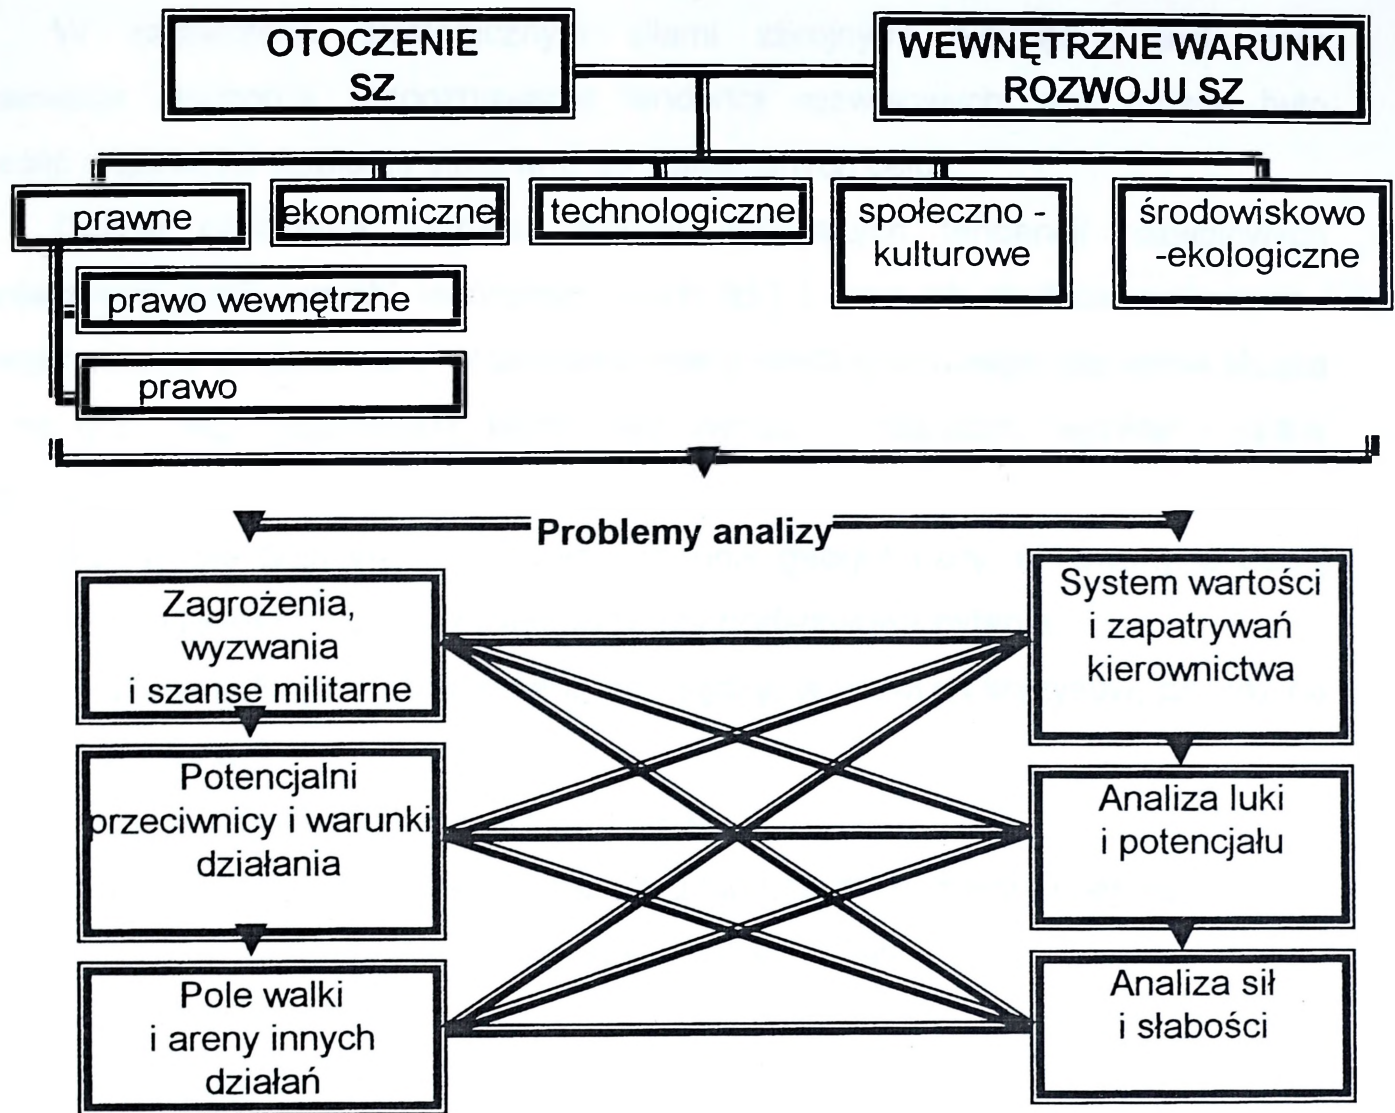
OTOCZENIE SZ

WEWNĘTRZNE WARUNKI ROZWOJU SZ

prawne

ekonomiczne

technologiczne

społeczno - kulturowe

środowiskowo -ekologiczne

prawo wewnętrzne

prawo

Problemy analizy

Zagrożenia, wyzwania i szanse militarne

Potencjalni przeciwnicy i warunki działania

Pole walki i areny innych działań

System wartości i zapatrywań kierownictwa

Analiza luki i potencjału

Analiza sił i słabości